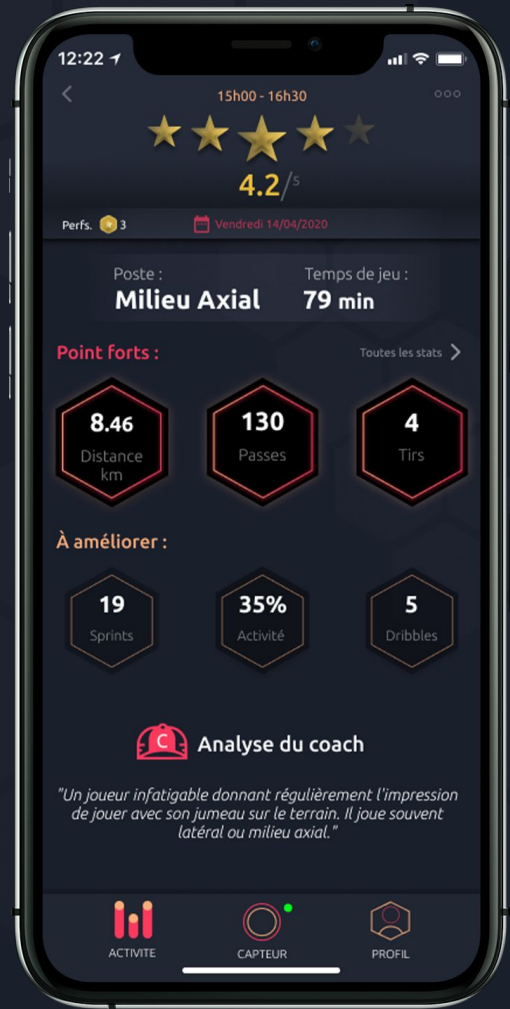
12:22

15h00 - 16h30

4.2/5

Perfs. 3 Vendredi 14/04/2020

Poste :
Milieu Axial

Temps de jeu :
79 min

Point forts :

Toutes les stats

8.46
Distance
km

130
Passes

4
Tirs

À améliorer :

19
Sprints

35%
Activité

5
Dribbles

C

Analyse du coach

"Un joueur infatigable donnant régulièrement l'impression de jouer avec son jumeau sur le terrain. Il joue souvent latéral ou milieu axial."

ACTIVITE

CAPTEUR

PROFIL